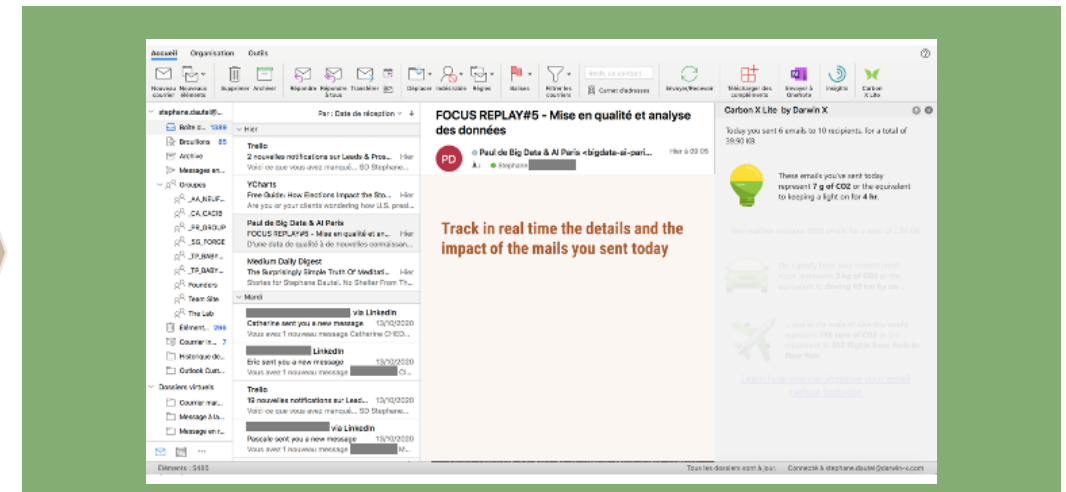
Accueil Organisation Outils

Nouveau courrier Nouveaux éléments Supprimer Archiver Répondre Répondre à tous Transférer Déplacer Indésirable Règles Statut Filtrer les courriers Rech. un contact Carnet d'adresses Envoyer/Recevoir Télécharger des compléments Envoyer à OneNote Insights Carbon X Lite

stephane.dautel@...
Boîte d... 1389
Brouillons 85
Archive
Messages en...
Groupes
_AA_NEUF...
_CA_CACIB
_PR_GROUP
_SG_FORCE
_TP_BABY...
_TP_BABY...
Founders
Team Site
The Lab
Élément... 296
Courrier in... 7
Historique de...
Outlook Cust...
Dossiers virtuels
Courrier mar...
Message à s...
Message en r...

Par : Date de réception

Hier

Trello
2 nouvelles notifications sur Leads & Pros... Hier
Voici ce que vous avez manqué... SD Stephane...

YCharts
Free Guide: How Elections Impact the Sto... Hier
Are you or your clients wondering how U.S. presi...

Paul de Big Data & AI Paris
FOCUS REPLAY#5 - Mise en qualité et an... Hier
D'une data de qualité à de nouvelles connaissan...

Medium Daily Digest
The Surprisingly Simple Truth Of Meditati... Hier
Stories for Stephane Dautel. No Shelter From Th...

Mardi

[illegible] via LinkedIn
Catherine sent you a new message 13/10/2020
Vous avez 1 nouveau message Catherine CHED...

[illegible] LinkedIn
Eric sent you a new message 13/10/2020
Vous avez 1 nouveau message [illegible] Ci...

Trello
19 nouvelles notifications sur Lead... 13/10/2020
Voici ce que vous avez manqué... SD Stephane...

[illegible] via LinkedIn
Pascale sent you a new message 13/10/2020
Vous avez 1 nouveau message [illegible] M...

FOCUS REPLAY#5 - Mise en qualité et analyse des données

PD Paul de Big Data & AI Paris <bigdata-ai-pari... Hier à 09:05
À : Stephane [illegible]

Track in real time the details and the impact of the mails you sent today

Carbon X Lite by Darwin X

Today you sent 6 emails to 10 recipients, for a total of 39.90 KB.

These emails you've sent today represent 7 g of CO2 or the equivalent to keeping a light on for 4 hr.

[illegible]

Learn how you can improve your email carbon footprint

Éléments : 5403 Tous les dossiers sont à jour. Connecté à stephane.dautel@darwin-x.com